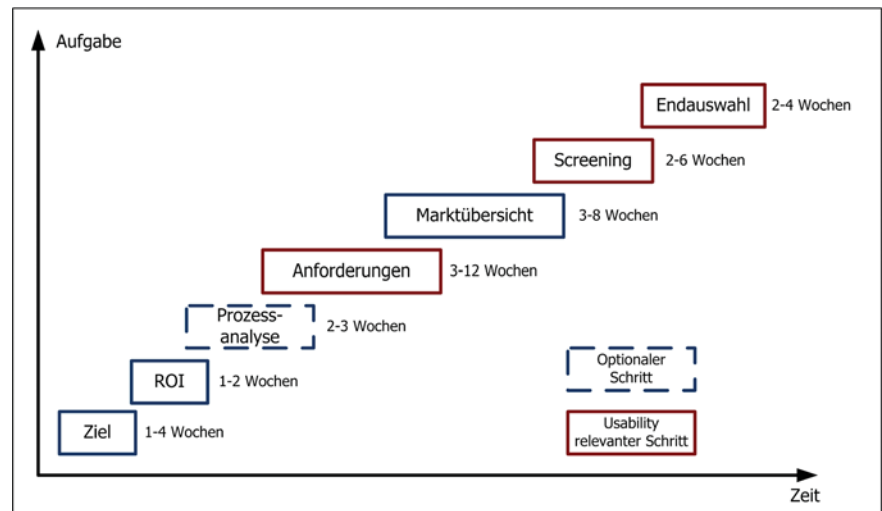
Aufgabe

Endauswahl 2-4 Wochen

Screening 2-6 Wochen

Marktübersicht 3-8 Wochen

Anforderungen 3-12 Wochen

Prozessanalyse 2-3 Wochen

ROI 1-2 Wochen

Ziel 1-4 Wochen

Optionaler Schritt

Usability relevanter Schritt

Zeit